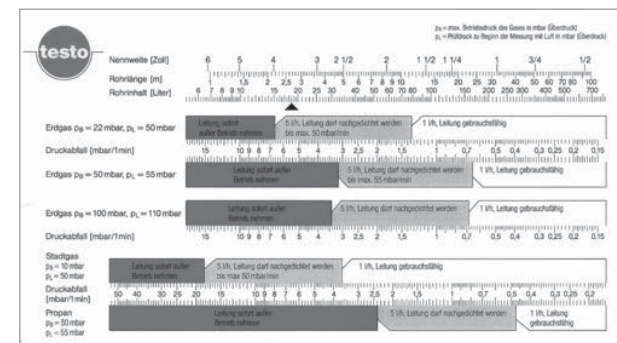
$p_B$ = max. Betriebsdruck des Gases in mbar (Überdruck)
$p_L$ = Prüfdruck zu Beginn der Messung mit Luft in mbar (Überdruck)

testo

Nennweite [Zoll] 6 5 4 3 2 1/2 2 1 1/2 1 1/4 1 3/4 1/2
Rohrlänge [m] 1 1,5 2 2,5 3 4 5 6 7 8 9 10 15 20 25 30 40 50 60 70 80 100
Rohrinhalt [Liter] 6 7 8 9 10 15 20 25 30 40 50 60 70 80 100 150 200 250 300 400 500 700

Erdgas $p_B$ = 22 mbar, $p_L$ = 50 mbar
Leitung sofort außer Betrieb nehmen
5 l/h, Leitung darf nachgedichtet werden bis max. 50 mbar/min
1 l/h, Leitung gebrauchsfähig

Druckabfall [mbar/1min] 15 10 9 8 7 6 5 4 3 2,5 2 1,5 1 0,7 0,5 0,4 0,3 0,25 0,2 0,15

Erdgas $p_B$ = 50 mbar, $p_L$ = 55 mbar
Leitung sofort außer Betrieb nehmen
5 l/h, Leitung darf nachgedichtet werden bis max. 55 mbar/min
1 l/h, Leitung gebrauchsfähig

Erdgas $p_B$ = 100 mbar, $p_L$ = 110 mbar
Leitung sofort außer Betrieb nehmen
5 l/h, Leitung darf nachgedichtet werden bis max. 110 mbar/min
1 l/h, Leitung gebrauchsfähig

Druckabfall [mbar/1min] 15 10 9 8 7 6 5 4 3 2,5 2 1,5 1 0,7 0,5 0,4 0,3 0,25 0,2 0,15

Stadtgas
$p_B$ = 10 mbar
$p_L$ = 50 mbar
Leitung sofort außer Betrieb nehmen
5 l/h, Leitung darf nachgedichtet werden bis max. 50 mbar/min
1 l/h, Leitung gebrauchsfähig

Druckabfall [mbar/1min] 50 40 30 25 20 15 10 9 8 7 6 5 4 3 2,5 2 1,5 1 0,7 0,5 0,4 0,3 0,25 0,2 0,15

Propan
$p_B$ = 50 mbar
$p_L$ = 55 mbar
Leitung sofort außer Betrieb nehmen
5 l/h, Leitung darf nachgedichtet werden
1 l/h, Leitung gebrauchsfähig